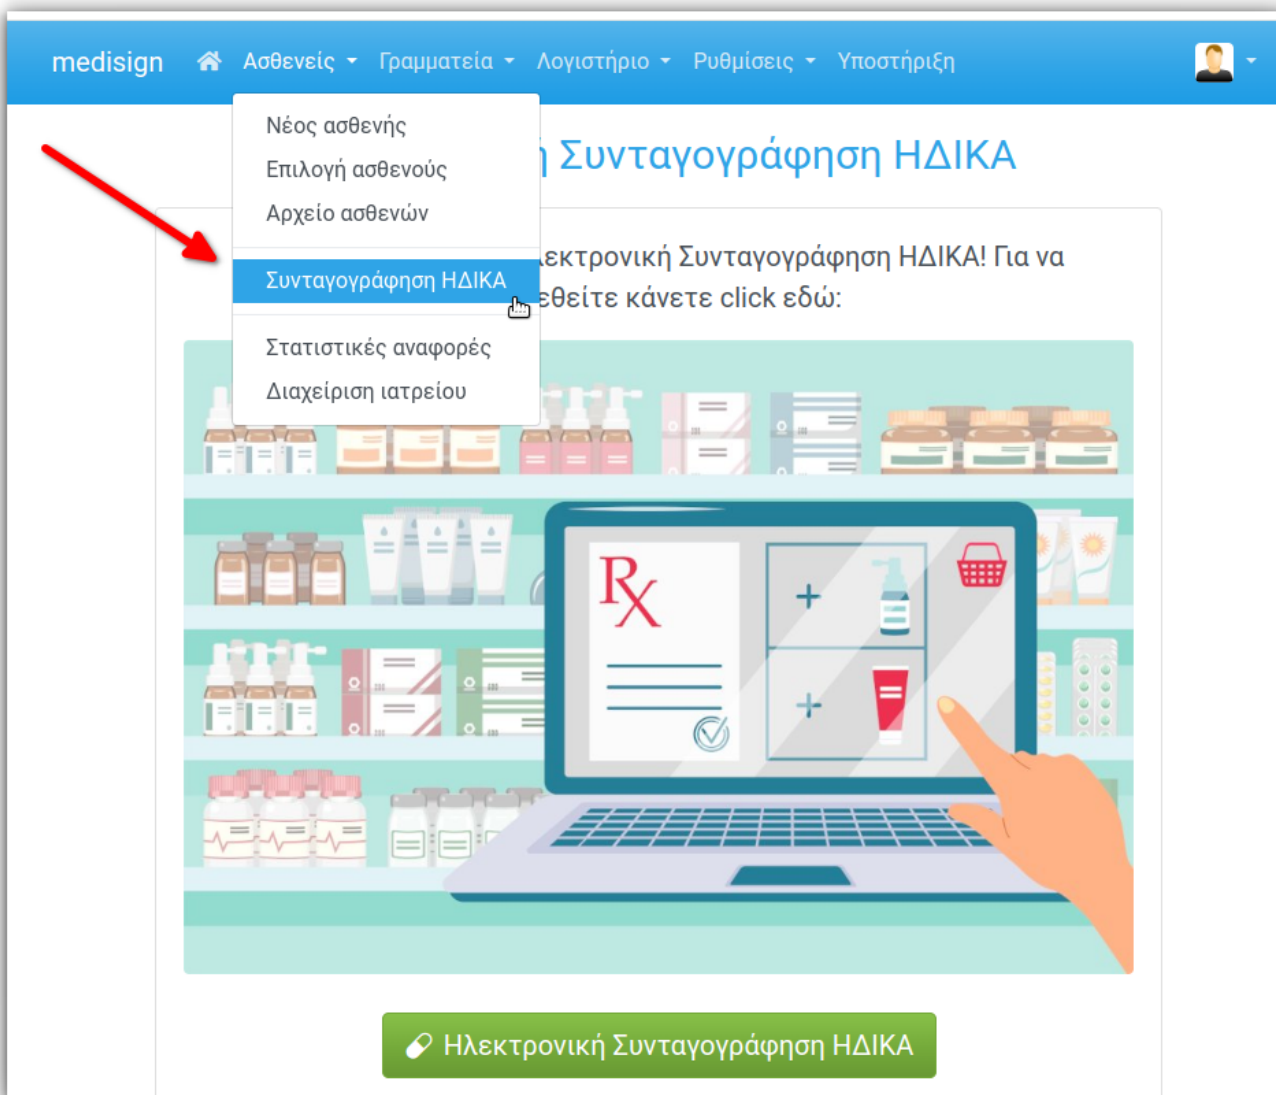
medisign Ασθενείς Γραμματεία Λογιστήριο Ρυθμίσεις Υποστήριξη

Νέος ασθενής
Επιλογή ασθενούς
Αρχείο ασθενών
Συνταγογράφηση ΗΔΙΚΑ
Στατιστικές αναφορές
Διαχείριση ιατρείου

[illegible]ή Συνταγογράφηση ΗΔΙΚΑ

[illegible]λεκτρονική Συνταγογράφηση ΗΔΙΚΑ! Για να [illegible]εθείτε κάνετε click εδώ:

Rx

Ηλεκτρονική Συνταγογράφηση ΗΔΙΚΑ